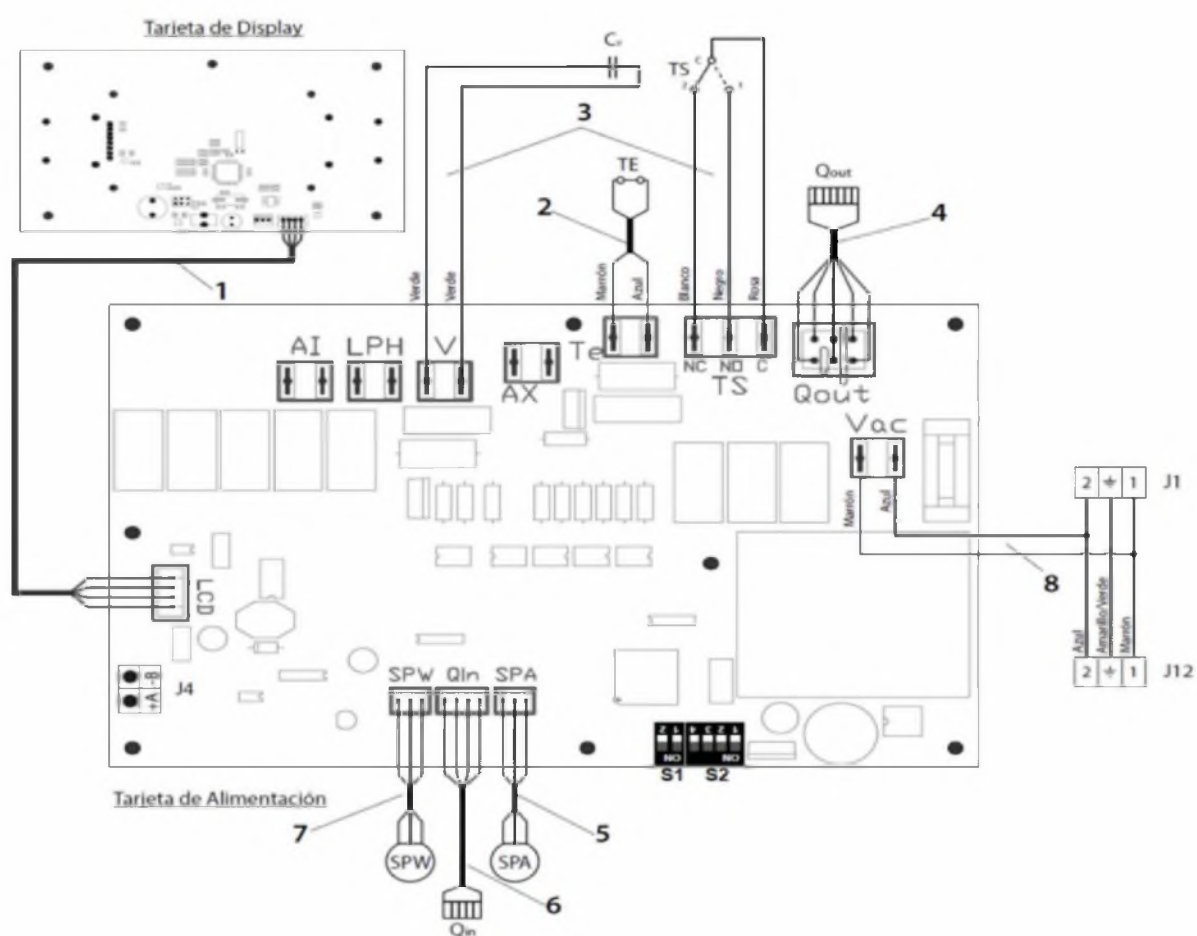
Tarjeta de Display

$C_v$

TS

3

TE

2

$Q_{out}$

4

1

Verde
Verde

Marrón
Azul

Blanco
Negro
Rosa

AI
LPH
V
AX
Te
NC NO C
TS
Qout

Vac

Marrón
Azul

2 ⏚ 1 J1

8

LCD

Azul
Amarillo/Verde
Marrón

2 ⏚ 1 J12

J4 +A -B

SPW QIn SPA

S1 S2

NO

Tarjeta de Alimentación

7

5

SPW

SPA

6

$Q_{in}$